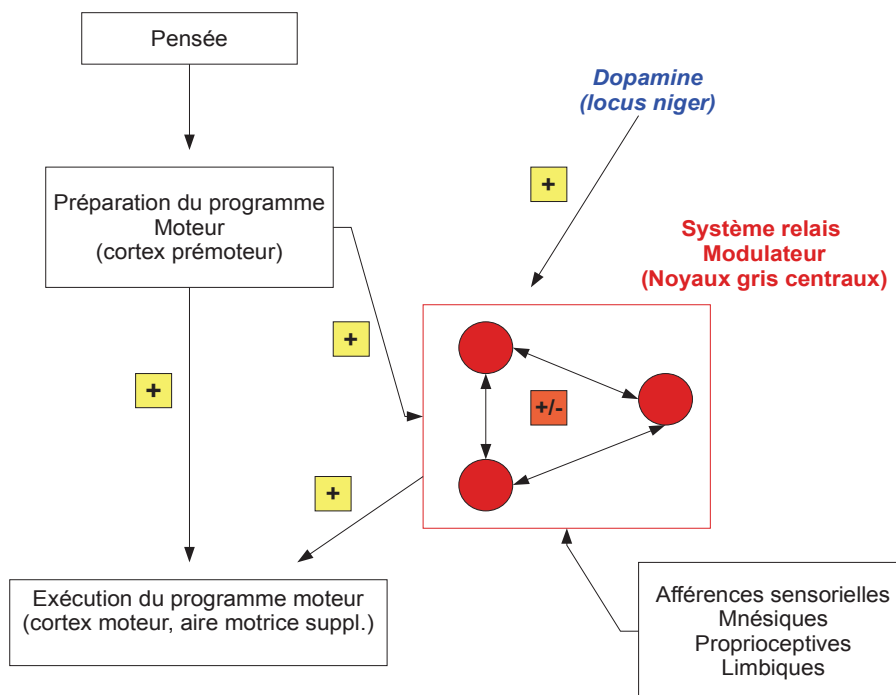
Pensée

Dopamine
(locus niger)

+

Préparation du programme
Moteur
(cortex prémoteur)

Système relais
Modulateur
(Noyaux gris centraux)

+

+

+/-

+

Exécution du programme moteur
(cortex moteur, aire motrice suppl.)

Afférences sensorielles
Mnésiques
Proprioceptives
Limbiques